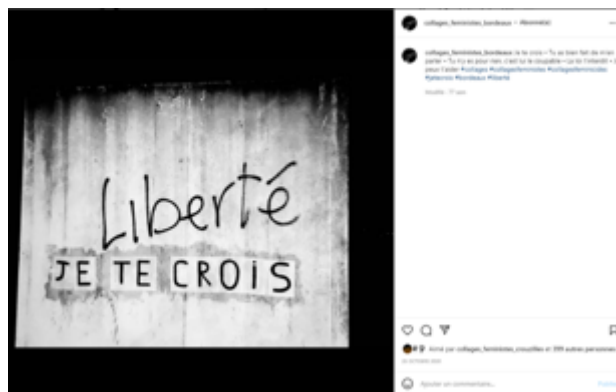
Liberté
JE TE CROIS

collages_feministes_bordeaux • Bordeaux

collages_feministes_bordeaux Je te crois – Tu as bien fait de m'en parler – Tu n'y es pour rien, c'est lui le coupable – La loi l'interdit – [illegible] pour t'aider #collages #collagesfeministes #collagesfeminicides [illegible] #bordeaux #liberte

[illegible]

Aimé par collages_feministes_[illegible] et 399 autres personnes

Ajouter un commentaire...